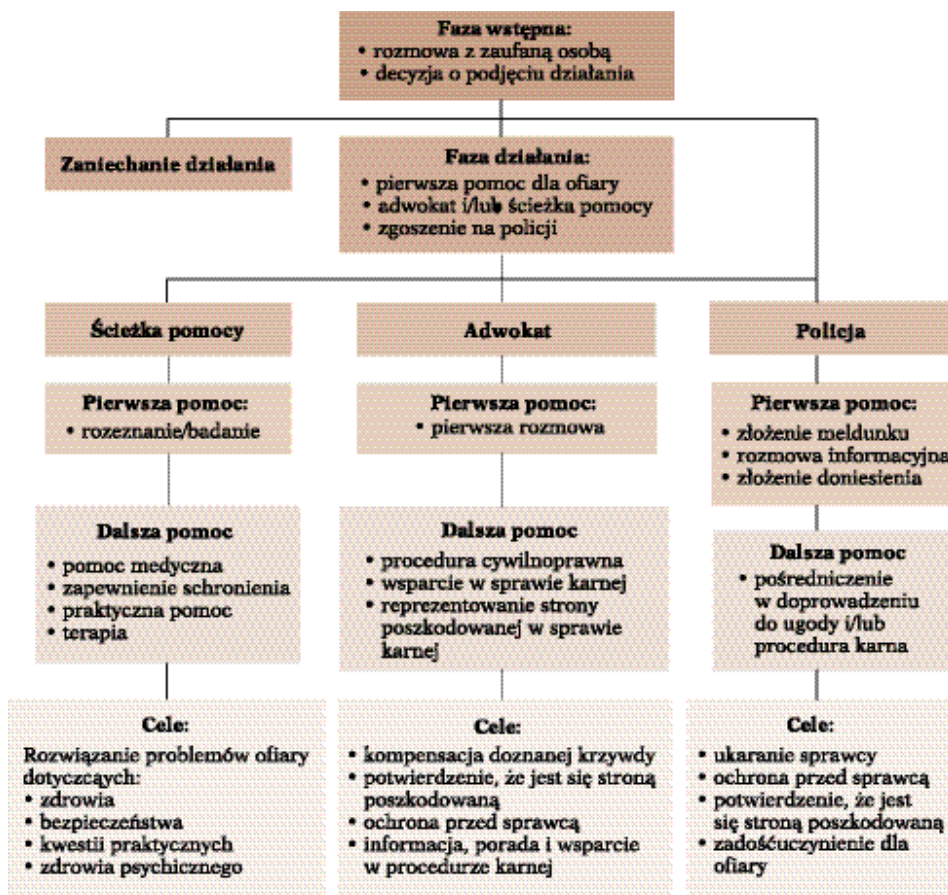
Faza wstępna:
• rozmowa z zaufaną osobą
• decyzja o podjęciu działania

Zaniechanie działania

Faza działania:
• pierwsza pomoc dla ofiary
• adwokat i/lub ścieżka pomocy
• zgoszenie na policji

Ścieżka pomocy

Pierwsza pomoc:
• rozeznanie/badanie

Dalsza pomoc
• pomoc medyczna
• zapewnienie schronienia
• praktyczna pomoc
• terapia

Cele:
Rozwiązanie problemów ofiary dotyczących:
• zdrowia
• bezpieczeństwa
• kwestii praktycznych
• zdrowia psychicznego

Adwokat

Pierwsza pomoc:
• pierwsza rozmowa

Dalsza pomoc
• procedura cywilnoprawna
• wsparcie w sprawie karnej
• reprezentowanie strony poszkodowanej w sprawie karnej

Cele:
• kompensacja doznanej krzywdy
• potwierdzenie, że jest się stroną poszkodowaną
• ochrona przed sprawcą
• informacja, porada i wsparcie w procedurze karnej

Policja

Pierwsza pomoc:
• złożenie meldunku
• rozmowa informacyjna
• złożenie doniesienia

Dalsza pomoc
• pośredniczenie w doprowadzeniu do ugody i/lub procedura karna

Cele:
• ukaranie sprawcy
• ochrona przed sprawcą
• potwierdzenie, że jest się stroną poszkodowaną
• zadośćuczynienie dla ofiary